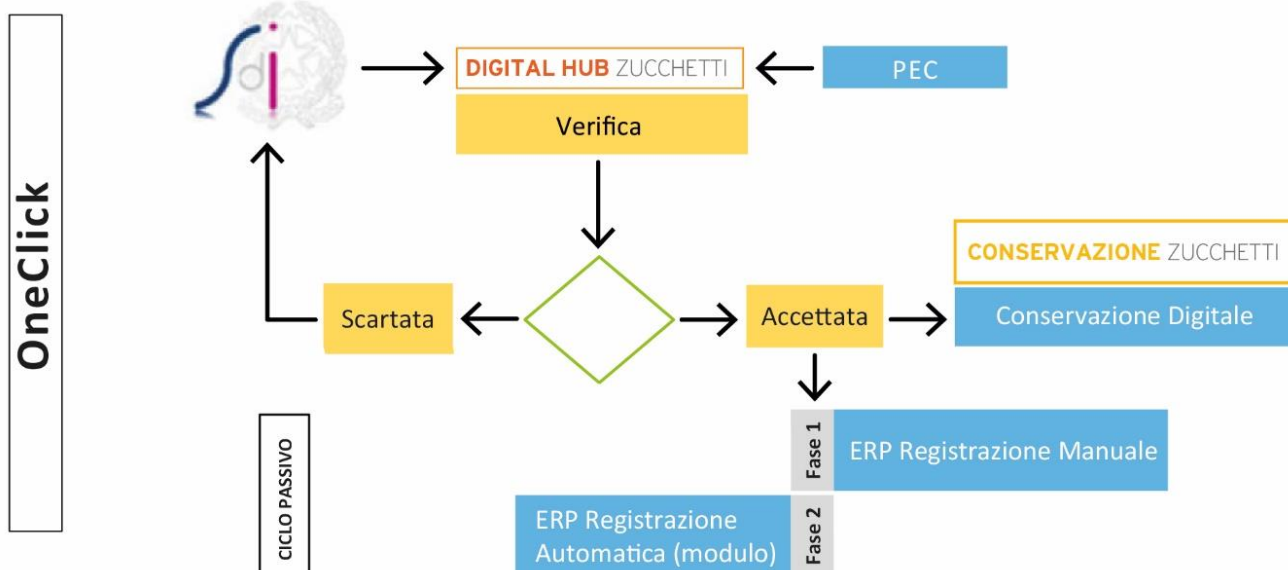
OneClick

DIGITAL HUB ZUCCHETTI

PEC

Verifica

CONSERVAZIONE ZUCCHETTI

Scartata

Accettata

Conservazione Digitale

CICLO PASSIVO

Fase 1

ERP Registrazione Manuale

ERP Registrazione Automatica (modulo)

Fase 2